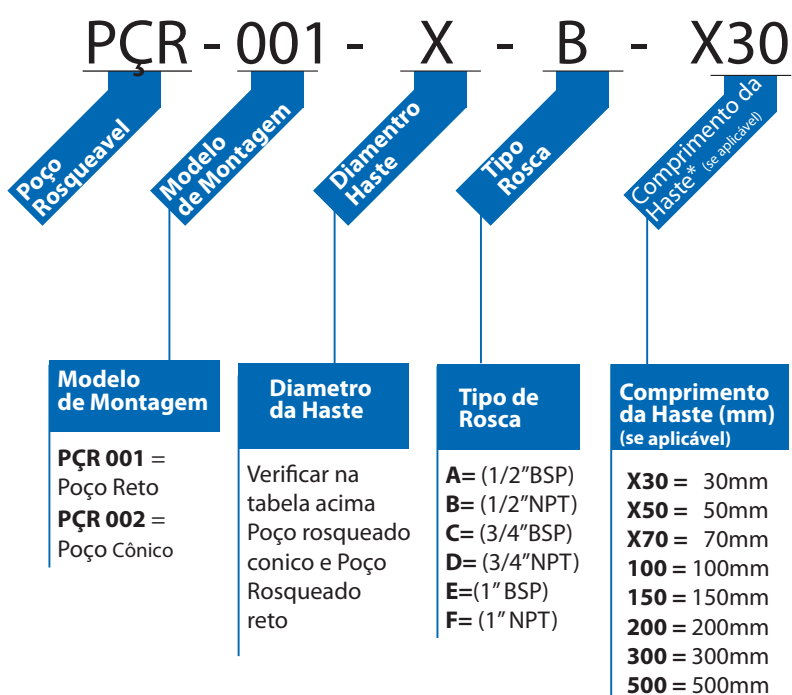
PÇR - 001 - X - B - X30

Poço Rosqueavel

Modelo de Montagem

Diamentro Haste

Tipo Rosca

Comprimento da Haste* (se aplicável)

Modelo de Montagem

**PÇR 001** = Poço Reto
**PÇR 002** = Poço Cônico

Diametro da Haste

Verificar na tabela acima Poço rosqueado conico e Poço Rosqueado reto

Tipo de Rosca

**A=** (1/2"BSP)
**B=** (1/2"NPT)
**C=** (3/4"BSP)
**D=** (3/4"NPT)
**E=**(1" BSP)
**F=** (1" NPT)

Comprimento da Haste (mm) (se aplicável)

**X30 =** 30mm
**X50 =** 50mm
**X70 =** 70mm
**100 =** 100mm
**150 =** 150mm
**200 =** 200mm
**300 =** 300mm
**500 =** 500mm